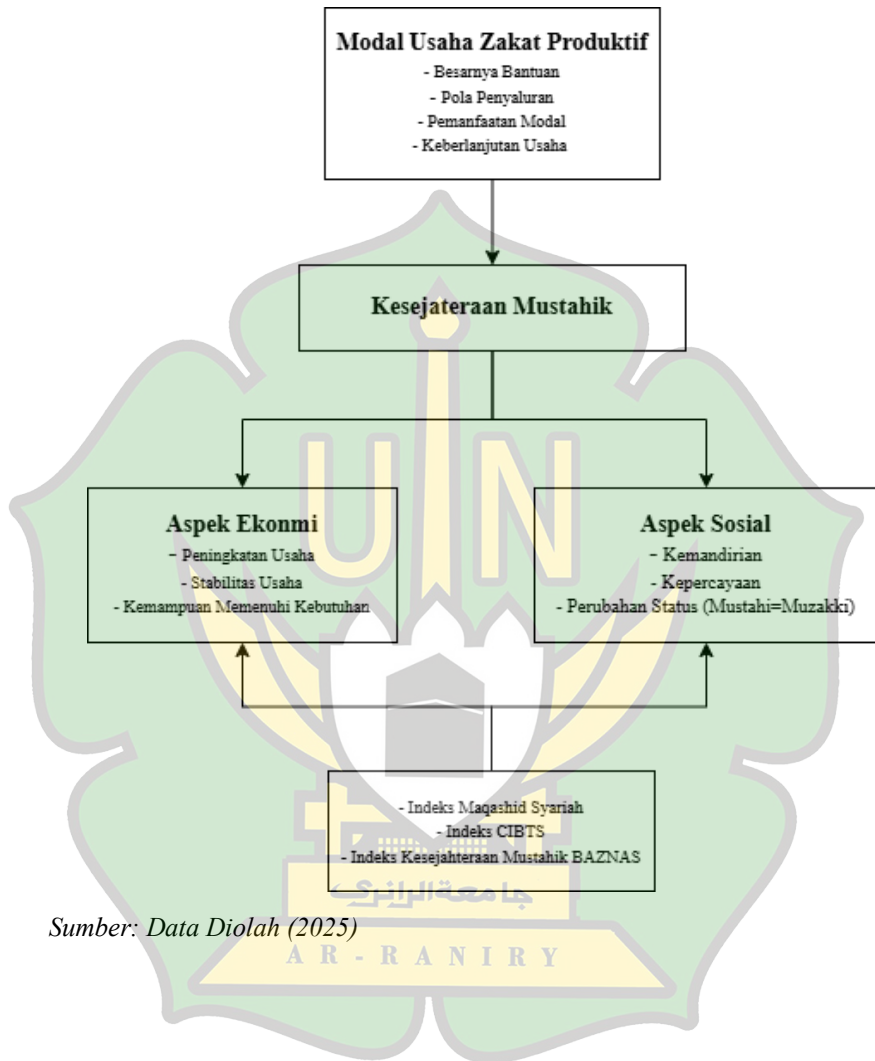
Modal Usaha Zakat Produktif
- Besarnya Bantuan
- Pola Penyaluran
- Pemanfaatan Modal
- Keberlanjutan Usaha

Kesejateraan Mustahik

Aspek Ekonmi
- Peningkatan Usaha
- Stabilitas Usaha
- Kemampuan Memenuhi Kebutuhan

Aspek Sosial
- Kemandirian
- Kepercayaan
- Perubahan Status (Mustahi=Muzakki)

- Indeks Maqashid Syariah
- Indeks CIBTS
- Indeks Kesejahteraan Mustahik BAZNAS

جامعة الرانري
AR-RANIRY

Sumber: Data Diolah (2025)